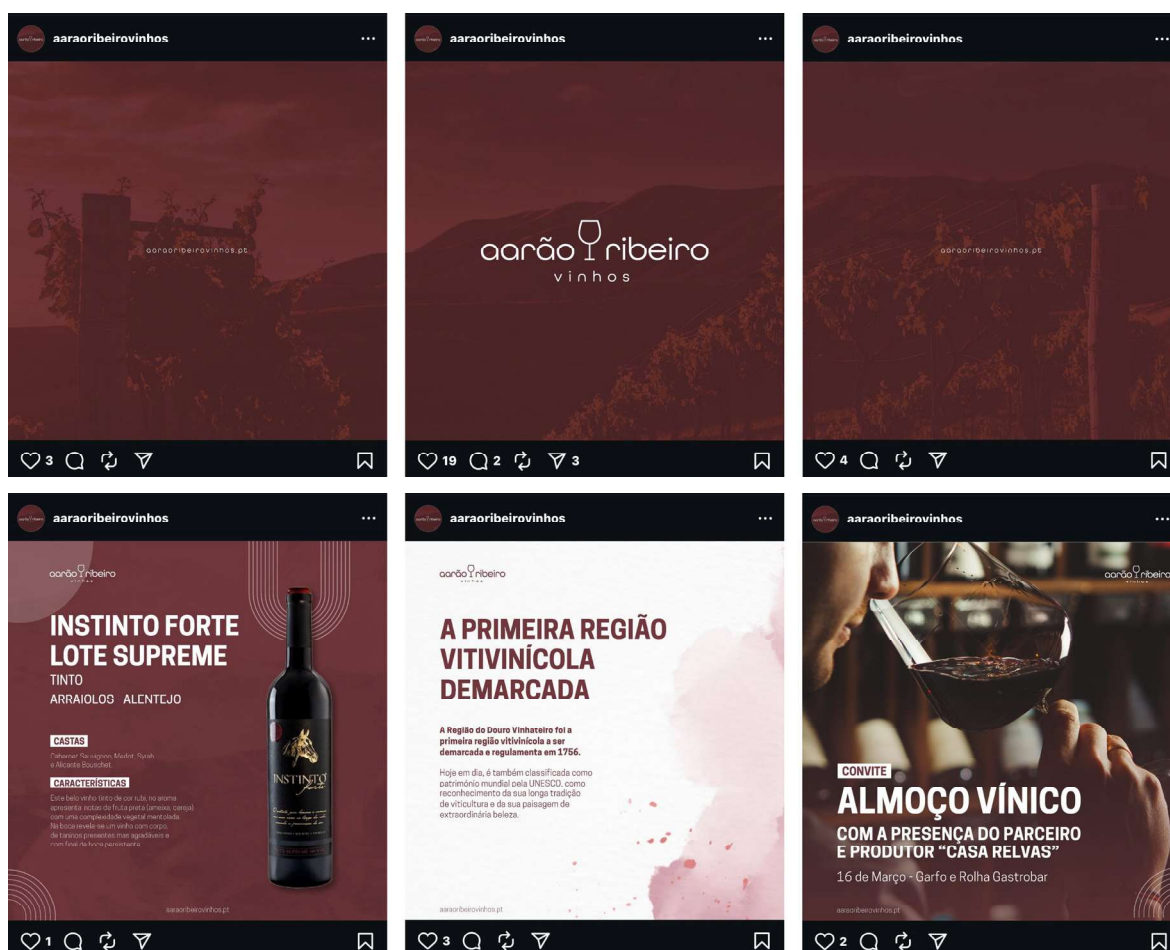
aaraoribeirovinhos ...

aaraoribeirovinhos.pt

3

aaraoribeirovinhos ...

aarão ribeiro
vinhos

19 2 3

aaraoribeirovinhos ...

aaraoribeirovinhos.pt

4

aaraoribeirovinhos ...

aarão ribeiro

INSTINTO FORTE LOTE SUPREME
TINTO
ARRAIOLOS ALENTEJO

CASTAS
Cabernet Sauvignon, Merlot, Syrah e Alicante Bouschet

CARACTERÍSTICAS
Este belo vinho tinto de cor rubi, no aroma apresenta notas de fruta preta (ameixa, cereja) com uma complexidade vegetal mentolada. Na boca revela-se um vinho com corpo, de taninos presentes mas agradáveis e com final de boca persistente.

INSTINTO

aaraoribeirovinhos.pt

1

aaraoribeirovinhos ...

aarão ribeiro

A PRIMEIRA REGIÃO VITIVINÍCOLA DEMARCADA

A Região do Douro Vinhateiro foi a primeira região vitivinícola a ser demarcada e regulamenta em 1756.

Hoje em dia, é também classificada como património mundial pela UNESCO, como reconhecimento da sua longa tradição de viticultura e da sua paisagem de extraordinária beleza.

aaraoribeirovinhos.pt

3

aaraoribeirovinhos ...

aarão ribeiro

CONVITE
ALMOÇO VÍNICO
COM A PRESENÇA DO PARCEIRO E PRODUTOR "CASA RELVAS"
16 de Março - Garfo e Rolha Gastrobar

aaraoribeirovinhos.pt

2